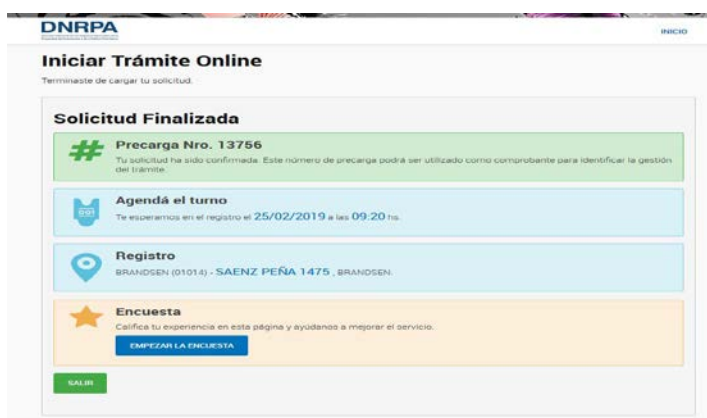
DNRPA

INICIO

Iniciar Trámite Online

Terminaste de cargar tu solicitud.

Solicitud Finalizada

#

Precarga Nro. 13756

Tu solicitud ha sido confirmada. Este número de precarga podrá ser utilizado como comprobante para identificar la gestión del trámite.

Agendá el turno

Te esperamos en el registro el 25/02/2019 a las 09:20 hs.

Registro

BRANDSEN (01014) - SAENZ PEÑA 1475 , BRANDSEN.

Encuesta

Califica tu experiencia en esta página y ayúdanos a mejorar el servicio.

EMPEZAR LA ENCUESTA

SALIR